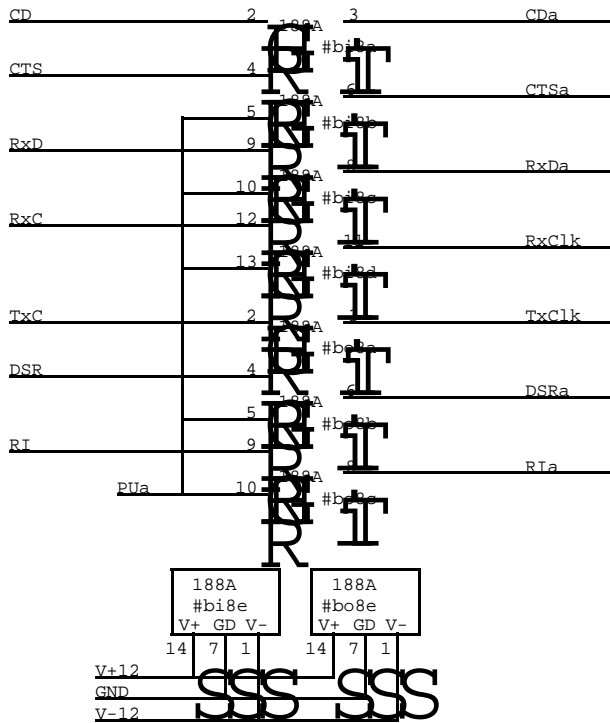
CD
2
188A
3
CDa
#bi8a
CTS
4
188A
6
CTSa
5
#bi8b
RxD
9
8
RxDa
10
188A
#bi8c
RxC
12
11
RxClk
13
188A
#bi8d
TxC
2
188A
3
TxClk
#bo8a
DSR
4
6
DSRa
5
188A
#bo8b
RI
9
8
RIa
PUa
10
188A
#bo8c
188A
#bi8e
V+ GD V-
14 7 1
188A
#bo8e
V+ GD V-
14 7 1
V+12
GND
V-12